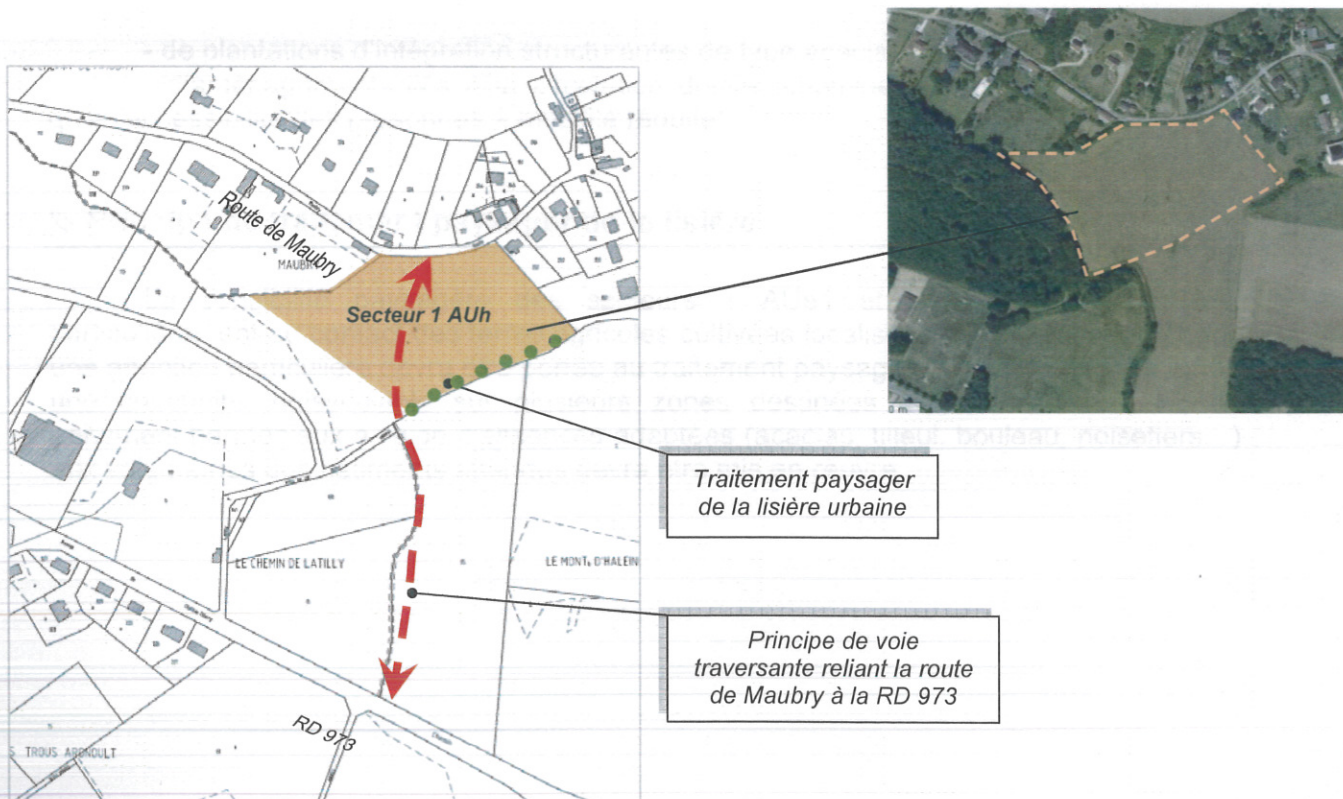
Route de Maubry

MAUBRY

Secteur 1 AUh

LE CHEMIN DE LATILLY

LE MONT D'HALEIN

S TROUS ARNOULT

RD 973

Traitement paysager de la lisière urbaine

Principe de voie traversante reliant la route de Maubry à la RD 973